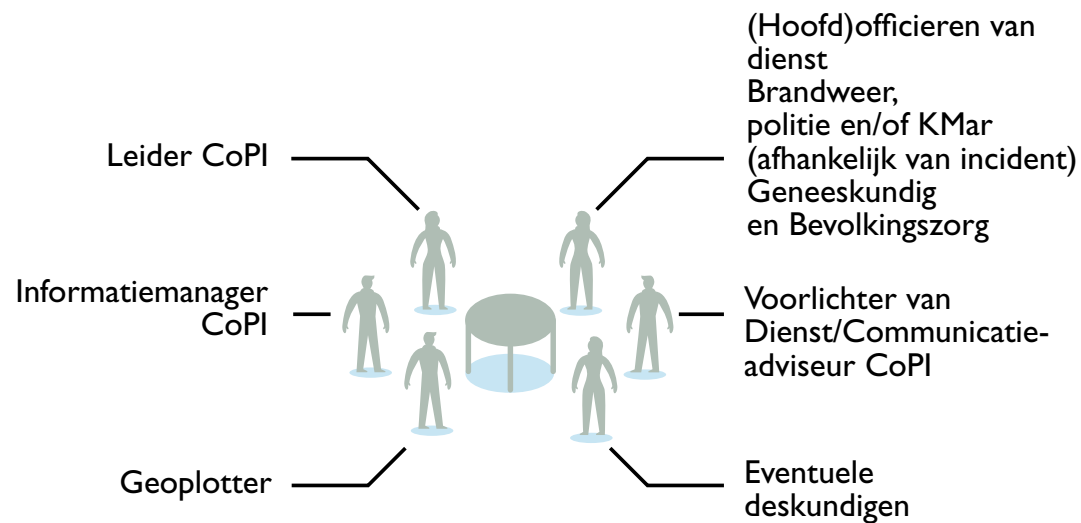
Leider CoPI

Informatiemanager CoPI

Geoplotter

(Hoofd)officieren van dienst
Brandweer,
politie en/of KMar
(afhankelijk van incident)
Geneeskundig
en Bevolkingszorg

Voorlichter van Dienst/Communicatieadviseur CoPI

Eventuele deskundigen